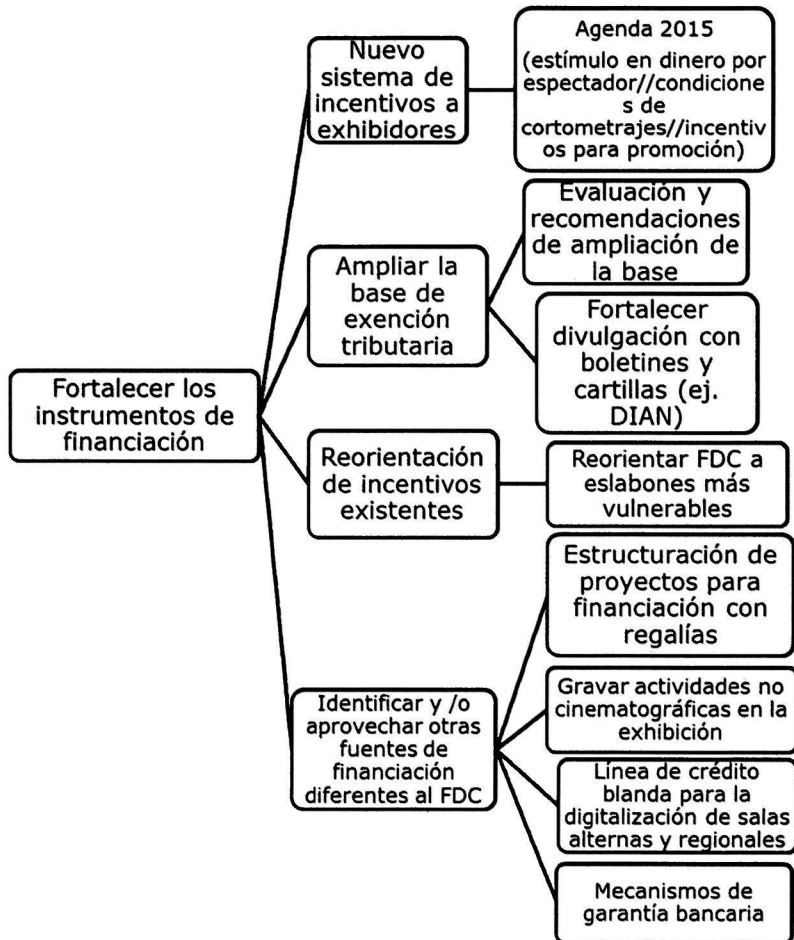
Fortalecer los instrumentos de financiación

Nuevo sistema de incentivos a exhibidores

Agenda 2015 (estímulo en dinero por espectador//condiciones de cortometrajes//incentivos para promoción)

Ampliar la base de exención tributaria

Evaluación y recomendaciones de ampliación de la base

Fortalecer divulgación con boletines y cartillas (ej. DIAN)

Reorientación de incentivos existentes

Reorientar FDC a eslabones más vulnerables

Identificar y /o aprovechar otras fuentes de financiación diferentes al FDC

Estructuración de proyectos para financiación con regalías

Gravar actividades no cinematográficas en la exhibición

Línea de crédito blanda para la digitalización de salas alternas y regionales

Mecanismos de garantía bancaria